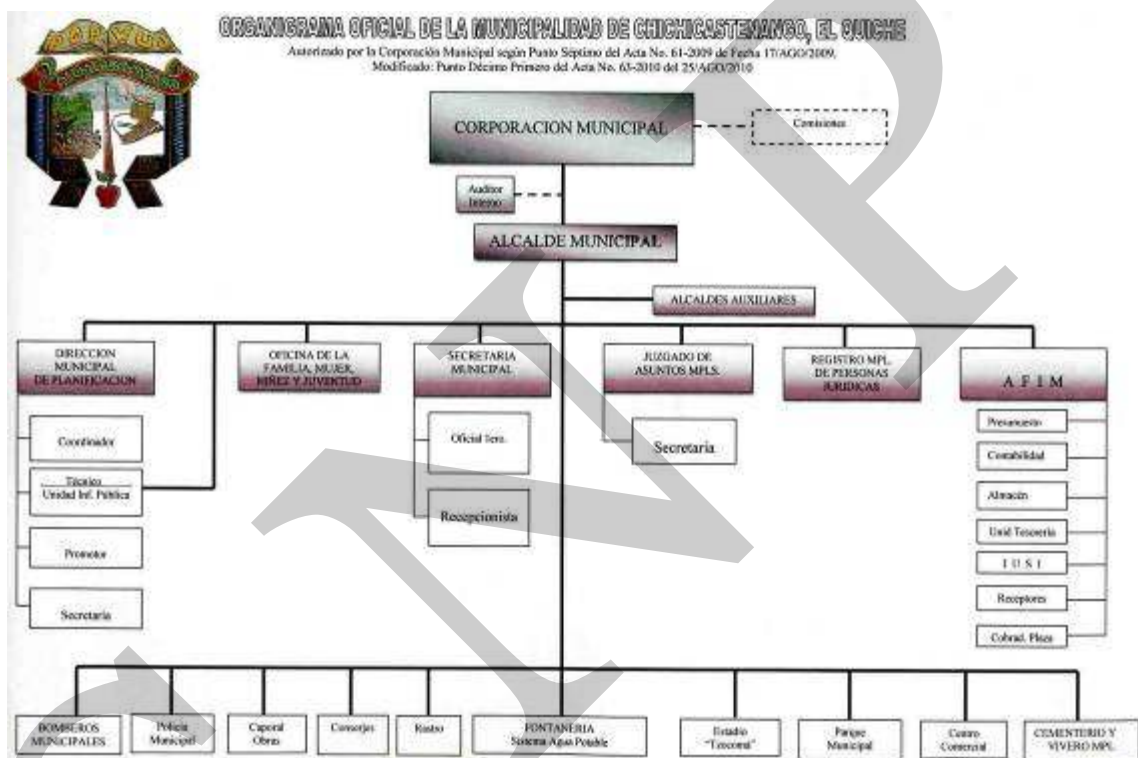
ORGANIGRAMA OFICIAL DE LA MUNICIPALIDAD DE CHICHICASTENANGO, EL QUICHE
Autorizado por la Corporación Municipal según Punto Séptimo del Acta No. 61-2009 de Fecha 17/AGO/2009.
Modificado: Punto Décimo Primero del Acta No. 63-2010 del 25/AGO/2010

CORPORACION MUNICIPAL
Comisiones
Auditor Interno
ALCALDE MUNICIPAL
ALCALDES AUXILIARES

DIRECCION MUNICIPAL DE PLANIFICACION
Coordinador
Técnico Unidad Inf. Publica
Promotor
Secretaria

OFICINA DE LA FAMILIA, MUJER, NIÑEZ Y JUVENTUD

SECRETARIA MUNICIPAL
Oficial 1ero.
Recepcionista

JUZGADO DE ASUNTOS MPLS.
Secretaria

REGISTRO MPL. DE PERSONAS JURIDICAS

A F I M
Presupuesto
Contabilidad
Almacén
Unid Tesorería
I U S I
Receptores
Cobrad. Plaza

BOMBEROS MUNICIPALES
Policía Municipal
Caporal Obras
Conserjes
Rastro
FONTANERIA Sistema Agua Potable
Estadio "Tzocoma"
Parque Municipal
Centro Comercial
CEMENTERIO Y VIVERO MPL.